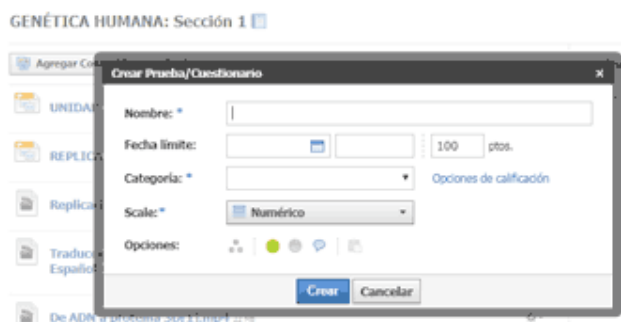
GENÉTICA HUMANA: Sección 1

Agregar Co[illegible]

UNIDA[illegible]

REPLIC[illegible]

Replica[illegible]

Traduc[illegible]
Españo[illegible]

De ADN a proteína 5to1 Emp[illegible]

Crear Prueba/Cuestionario

Nombre: *

Fecha límite:

100 ptos.

Categoría: *

Opciones de calificación

Scale: *

Numérico

Opciones:

Crear

Cancelar